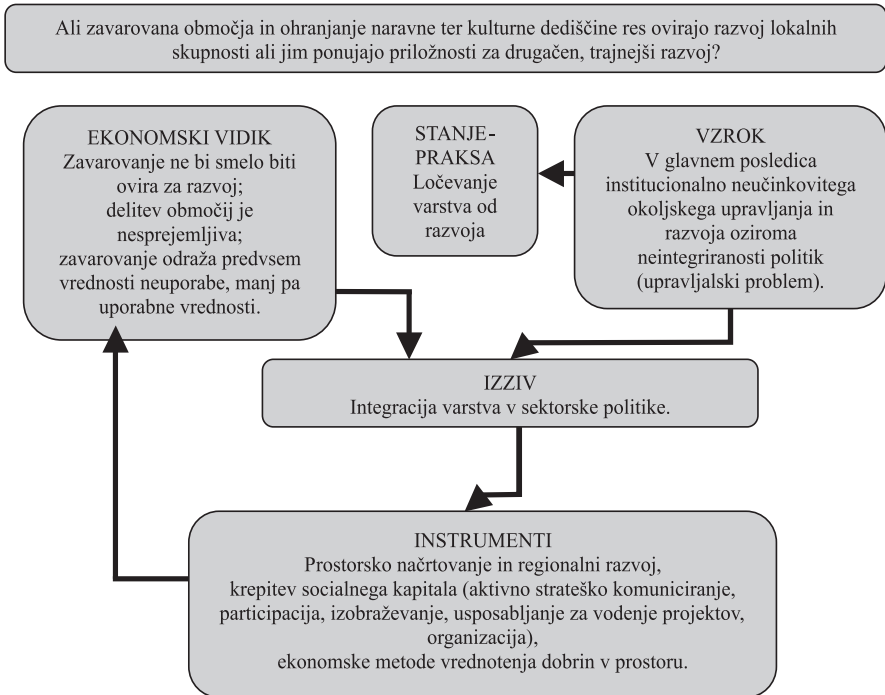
Ali zavarovana območja in ohranjanje naravne ter kulturne dediščine res ovirajo razvoj lokalnih skupnosti ali jim ponujajo priložnosti za drugačen, trajnejši razvoj?

EKONOMSKI VIDIK
Zavarovanje ne bi smelo biti ovira za razvoj; delitev območij je nesprejemljiva; zavarovanje odraža predvsem vrednosti neuporabe, manj pa uporabne vrednosti.

STANJE-PRAKSA
Ločevanje varstva od razvoja

VZROK
V glavnem posledica institucionalno neučinkovitega okoljskega upravljanja in razvoja oziroma neintegriranosti politik (upravljalski problem).

IZZIV
Integracija varstva v sektorske politike.

INSTRUMENTI
Prostorsko načrtovanje in regionalni razvoj, krepitev socialnega kapitala (aktivno strateško komuniciranje, participacija, izobraževanje, usposabljanje za vodenje projektov, organizacija), ekonomske metode vrednotenja dobrin v prostoru.